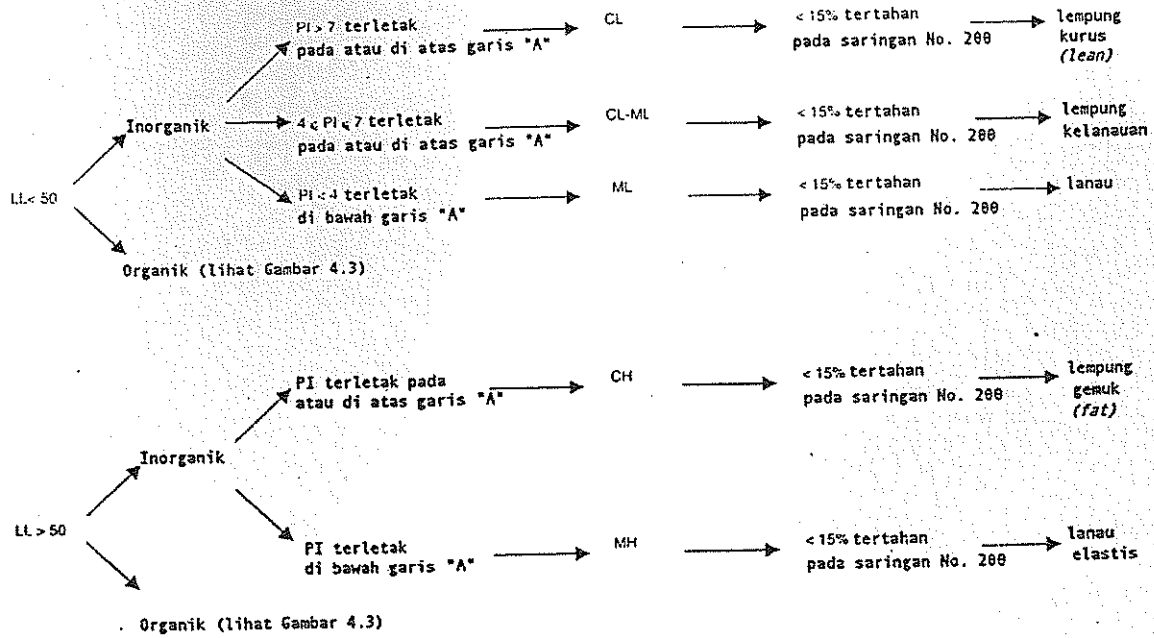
LL< 50

Inorganik

PI > 7 terletak pada atau di atas garis "A"

CL

< 15% tertahan pada saringan No. 200

lempung kurus (lean)

4 ≤ PI ≤ 7 terletak pada atau di atas garis "A"

CL-ML

< 15% tertahan pada saringan No. 200

lempung kelanauan

PI < 4 terletak di bawah garis "A"

ML

< 15% tertahan pada saringan No. 200

lanau

Organik (lihat Gambar 4.3)

LL > 50

Inorganik

PI terletak pada atau di atas garis "A"

CH

< 15% tertahan pada saringan No. 200

lempung gemuk (fat)

PI terletak di bawah garis "A"

MH

< 15% tertahan pada saringan No. 200

lanau elastis

. Organik (lihat Gambar 4.3)